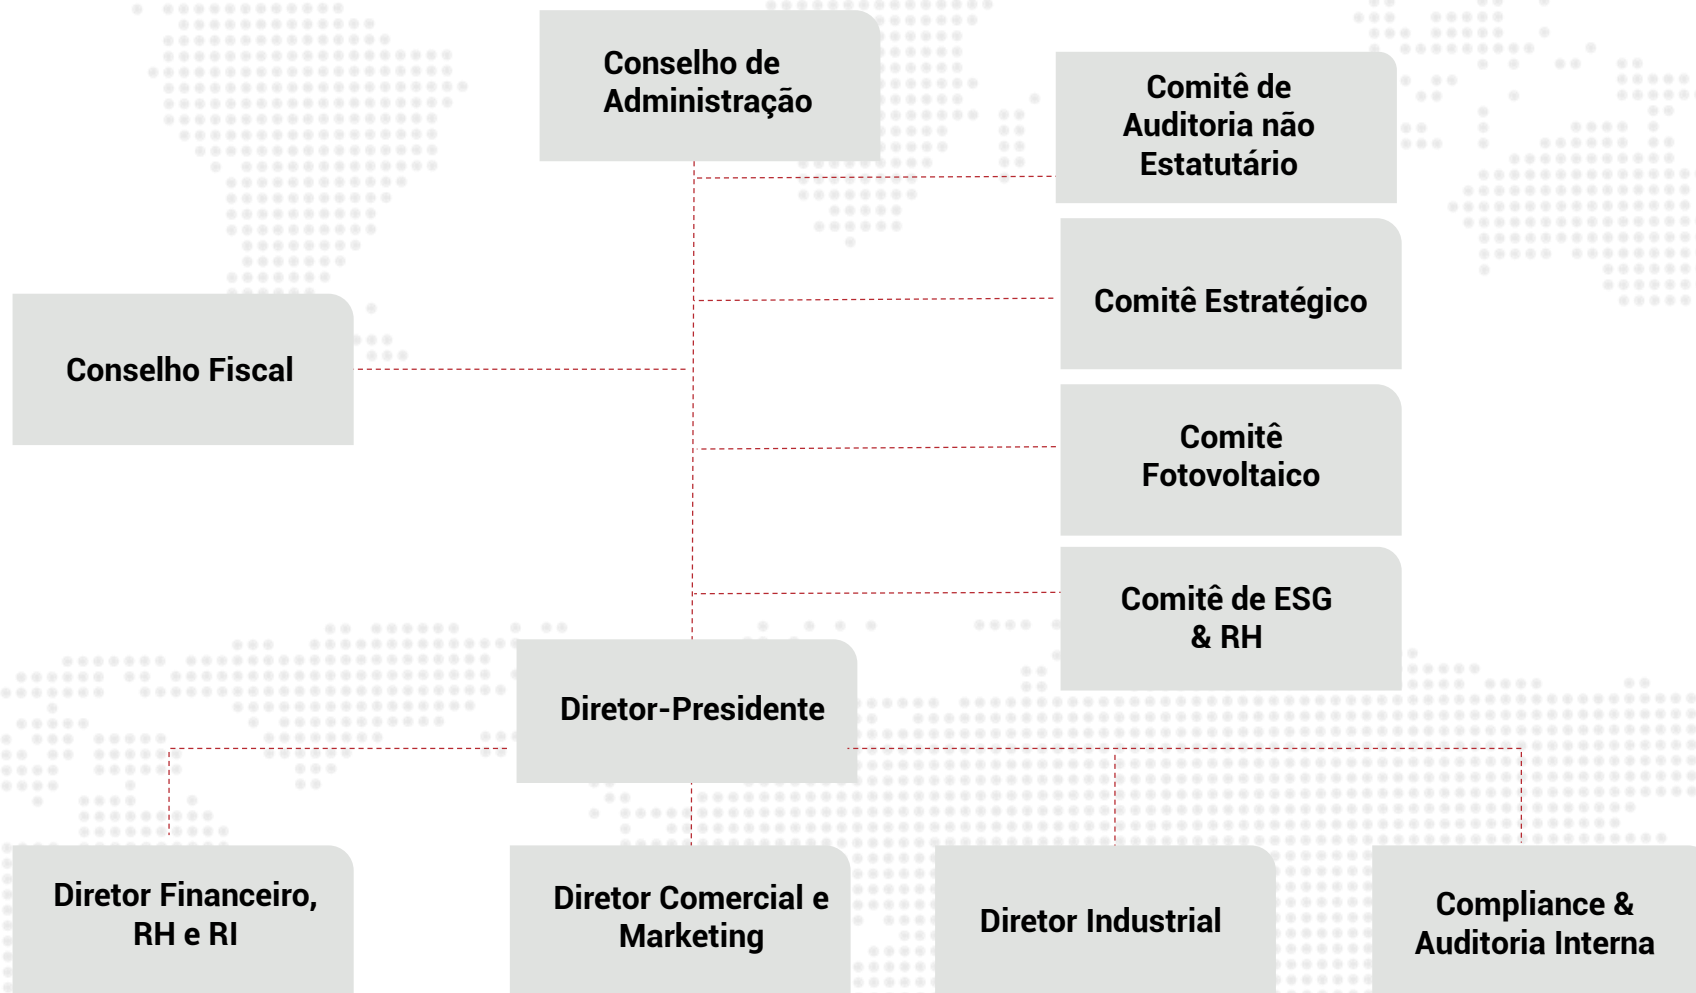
Conselho de Administração

Comitê de Auditoria não Estatutário

Comitê Estratégico

Conselho Fiscal

Comitê Fotovoltaico

Comitê de ESG & RH

Diretor-Presidente

Diretor Financeiro, RH e RI

Diretor Comercial e Marketing

Diretor Industrial

Compliance & Auditoria Interna